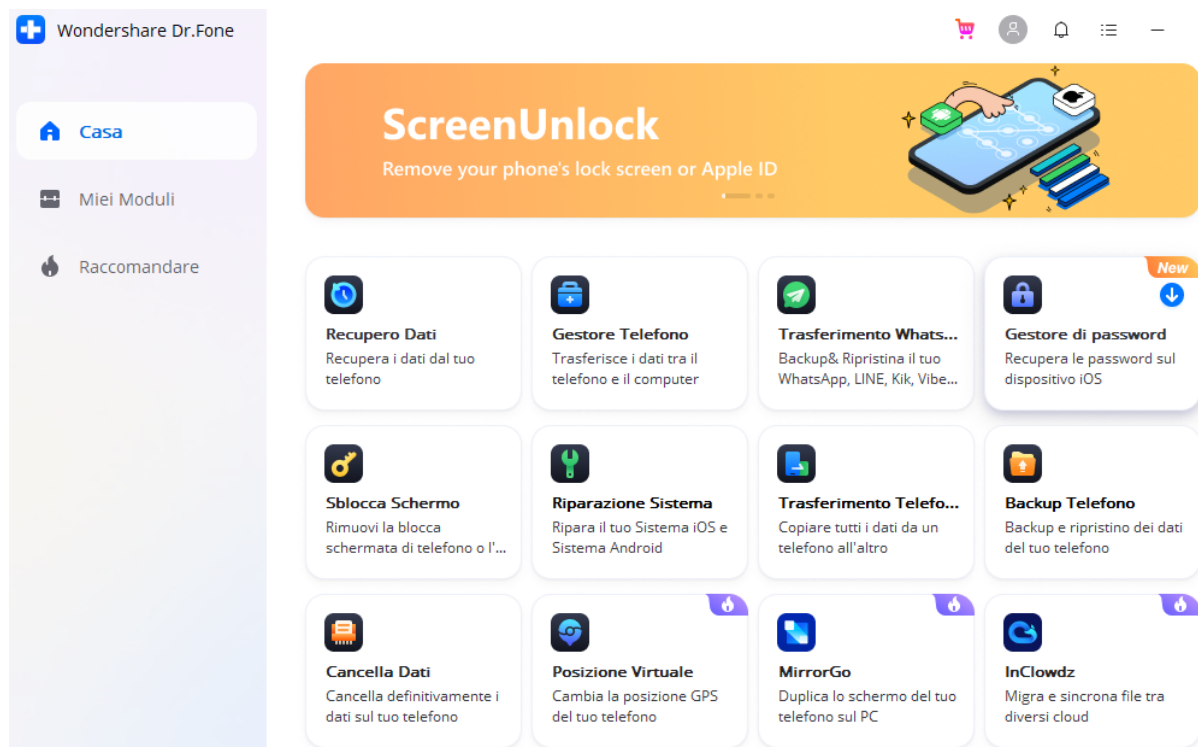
Wondershare Dr.Fone

Casa

Miei Moduli

Raccomandare

ScreenUnlock

Remove your phone's lock screen or Apple ID

Recupero Dati
Recupera i dati dal tuo telefono

Gestore Telefono
Trasferisce i dati tra il telefono e il computer

Trasferimento Whats...
Backup& Ripristina il tuo WhatsApp, LINE, Kik, Vibe...

New
Gestore di password
Recupera le password sul dispositivo iOS

Sblocca Schermo
Rimuovi la blocca schermata di telefono o l'...

Riparazione Sistema
Ripara il tuo Sistema iOS e Sistema Android

Trasferimento Telefo...
Copiare tutti i dati da un telefono all'altro

Backup Telefono
Backup e ripristino dei dati del tuo telefono

Cancella Dati
Cancella definitivamente i dati sul tuo telefono

Posizione Virtuale
Cambia la posizione GPS del tuo telefono

MirrorGo
Duplica lo schermo del tuo telefono sul PC

InClowdz
Migra e sincrona file tra diversi cloud